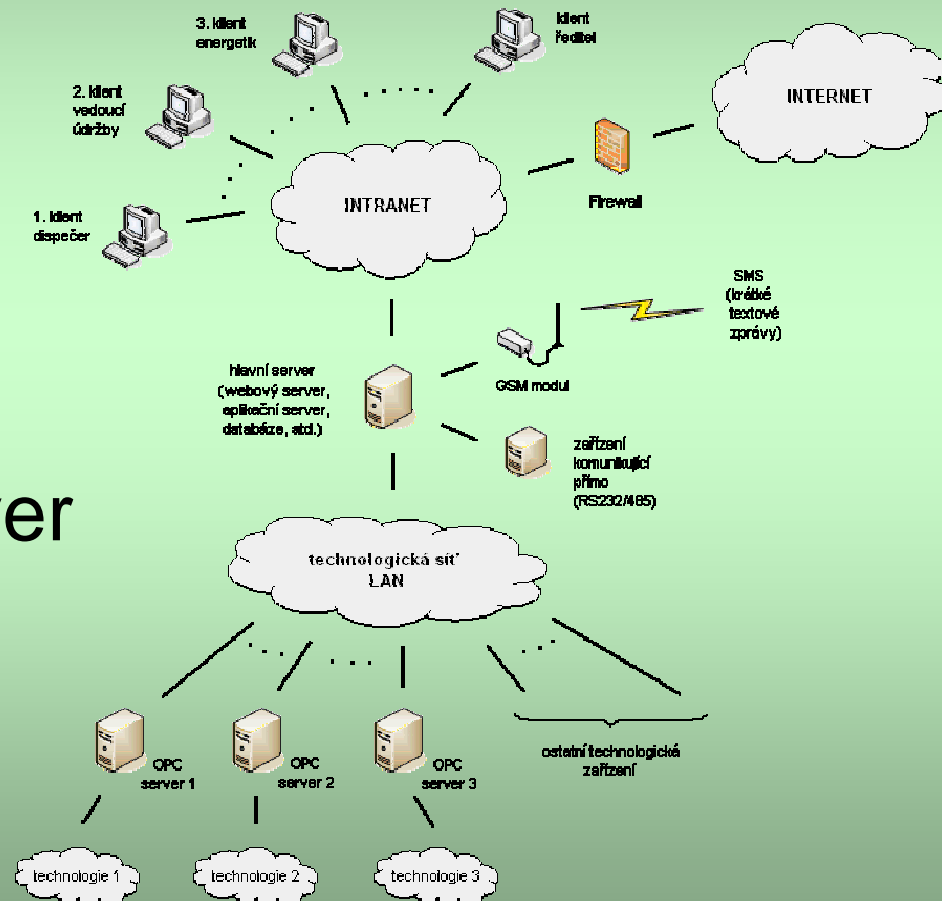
3. klient energetik

klient ředitel

2. klient vedoucí údržby

INTERNET

Firewall

INTRANET

1. klient dispečer

SMS (krátké textové zprávy)

hlavní server (webový server, aplikační server, databáze, atd.)

GSM modul

zařízení komunikující přímo (RS232/485)

er

technologická síť LAN

OPC server 1

OPC server 2

OPC server 3

ostatní technologická zařízení

technologie 1

technologie 2

technologie 3